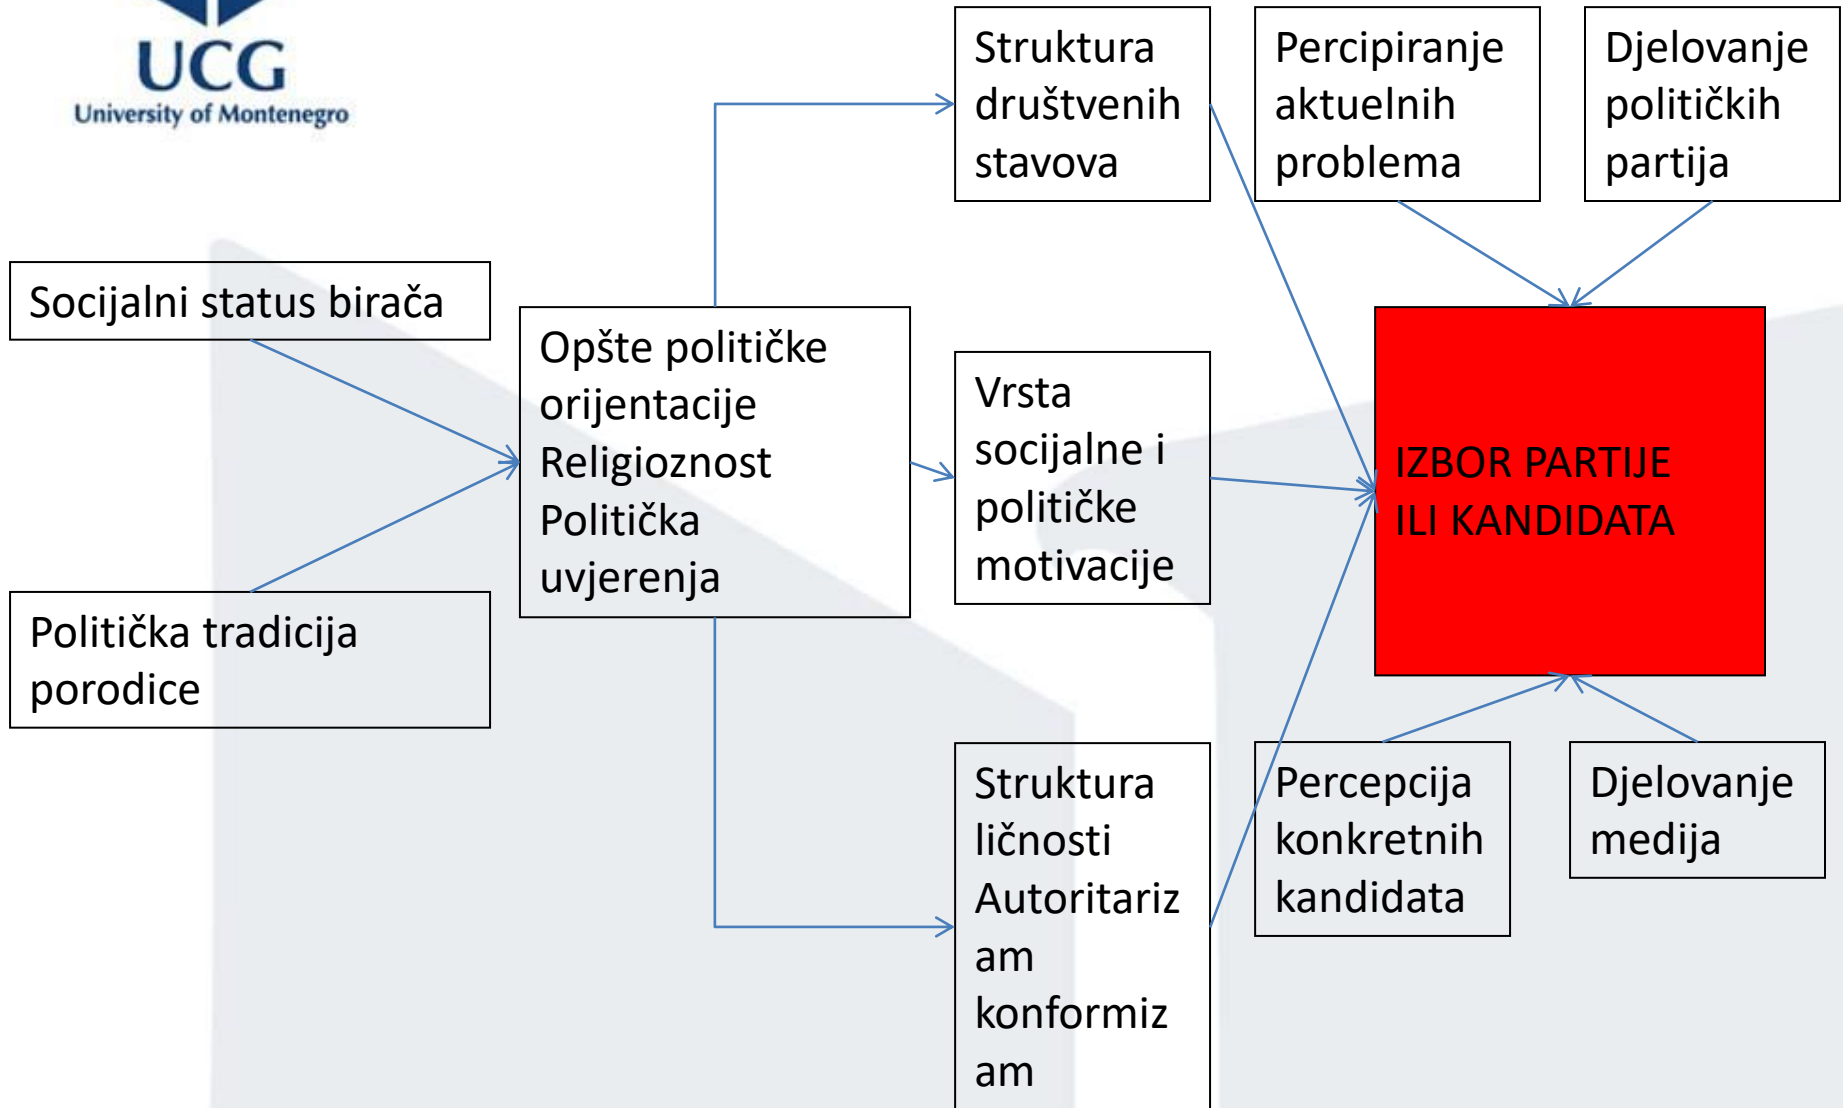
UCG
University of Montenegro

Socijalni status birača

Politička tradicija porodice

Opšte političke orijentacije
Religioznost
Politička uvjerenja

Struktura društvenih stavova

Vrsta socijalne i političke motivacije

Struktura ličnosti
Autoritariz am
konformiz am

Percipiranje aktuelnih problema

Djelovanje političkih partija

IZBOR PARTIJE ILI KANDIDATA

Percepcija konkretnih kandidata

Djelovanje medija